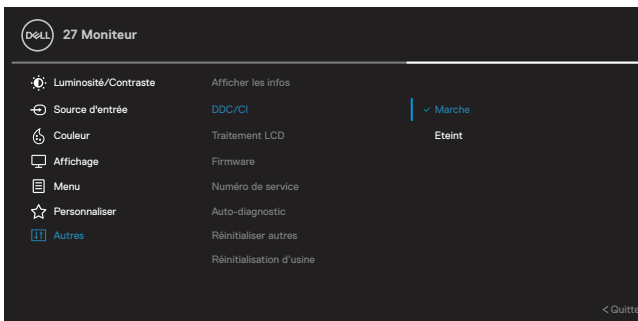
DELL 27 Moniteur

Luminosité/Contraste
Source d'entrée
Couleur
Affichage
Menu
Personnaliser
Autres

Afficher les infos
DDC/CI
Traitement LCD
Firmware
Numéro de service
Auto-diagnostic
Réinitialiser autres
Réinitialisation d'usine

✓ Marche
Eteint

< Quitte